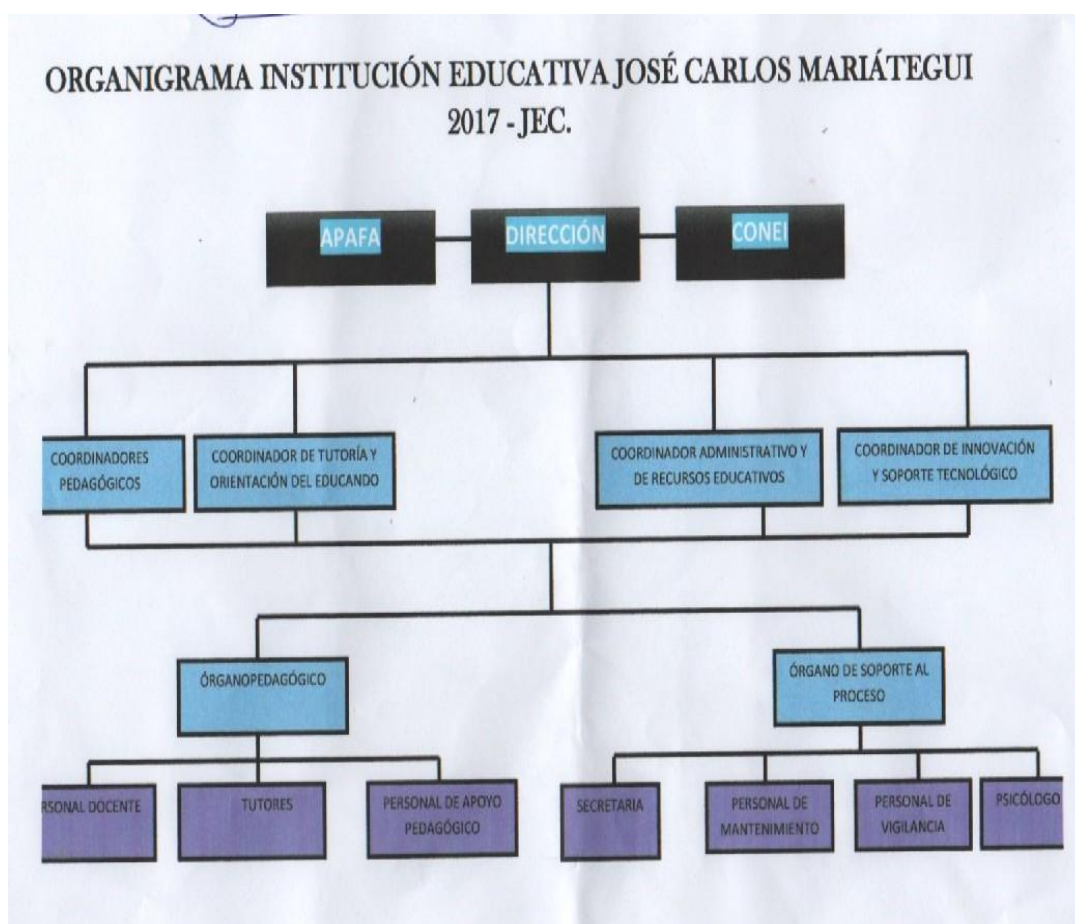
ORGANIGRAMA INSTITUCIÓN EDUCATIVA JOSÉ CARLOS MARIÁTEGUI 2017 - JEC.

APAFA

DIRECCIÓN

CONEI

COORDINADORES PEDAGÓGICOS

COORDINADOR DE TUTORÍA Y ORIENTACIÓN DEL EDUCANDO

COORDINADOR ADMINISTRATIVO Y DE RECURSOS EDUCATIVOS

COORDINADOR DE INNOVACIÓN Y SOPORTE TECNOLÓGICO

ÓRGANOPEDAGÓGICO

ÓRGANO DE SOPORTE AL PROCESO

RSONAL DOCENTE

TUTORES

PERSONAL DE APOYO PEDAGÓGICO

SECRETARIA

PERSONAL DE MANTENIMIENTO

PERSONAL DE VIGILANCIA

PSICÓLOGO